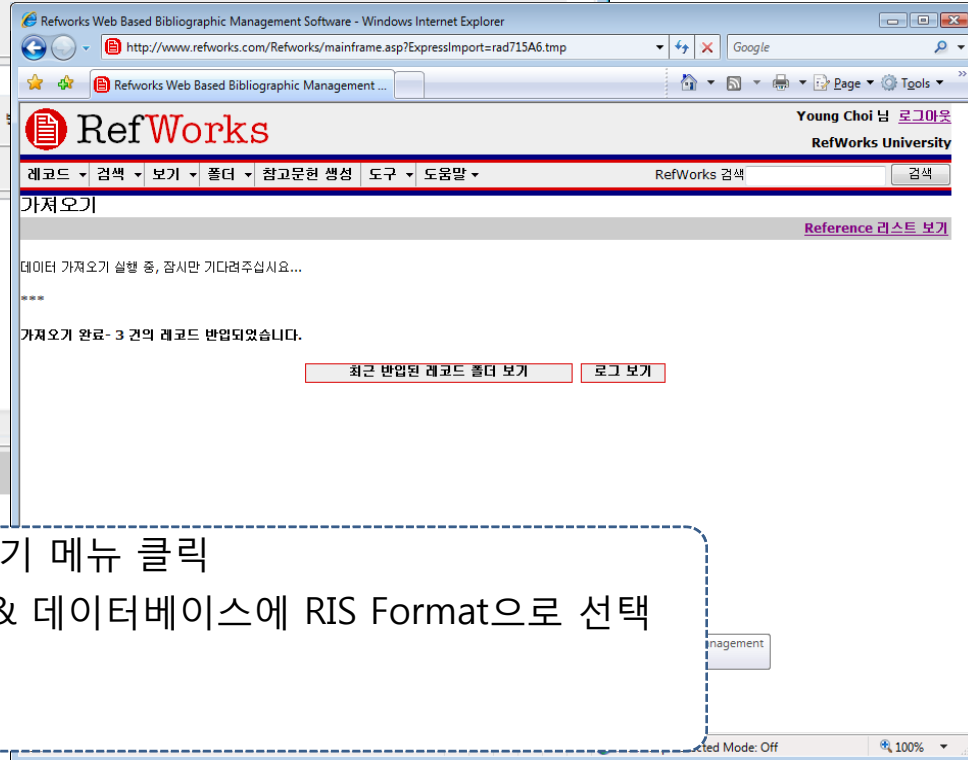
Refworks Web Based Bibliographic Management Software - Windows Internet Explorer

http://www.refworks.com/Refworks/mainframe.asp?ExpressImport=rad715A6.tmp

Google

Refworks Web Based Bibliographic Management ...

Page ▾ Tools ▾

RefWorks

Young Choi 님 로그아웃

RefWorks University

레코드 ▾ 검색 ▾ 보기 ▾ 폴더 ▾ 참고문헌 생성 도구 ▾ 도움말 ▾

RefWorks 검색 검색

가져오기

Reference 리스트 보기

데이터 가져오기 실행 중, 잠시만 기다려주십시요...

***

가져오기 완료- 3 건의 레코드 반입되었습니다.

최근 반입된 레코드 폴더 보기 로그 보기

기 메뉴 클릭

& 데이터베이스에 RIS Format으로 선택

nagement

cted Mode: Off

100%